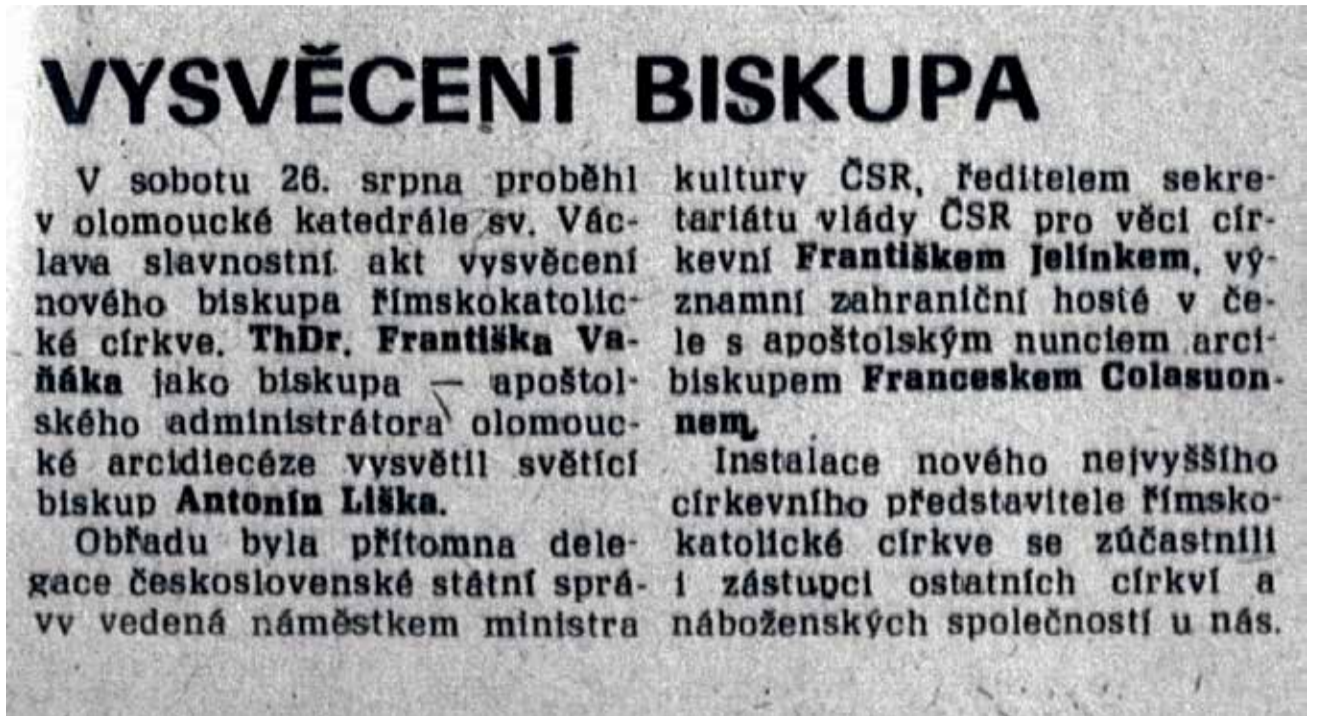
VYSVĚCENÍ BISKUPA

V sobotu 26. srpna proběhl v olomoucké katedrále sv. Václava slavnostní akt vysvěcení nového biskupa římskokatolické církve. ThDr. Františka Vaňáka jako biskupa — apoštolského administrátora olomoucké arcidiecéze vysvětil světící biskup Antonín Liška.

Obřadu byla přítomna delegace československé státní správy vedená náměstkem ministra kultury ČSR, ředitelem sekretariátu vlády ČSR pro věci církevní Františkem Jelínkem, významní zahraniční hosté v čele s apoštolským nunciem arcibiskupem Franceskem Colasuonnem.

Instalace nového nejvyššího církevního představitele římskokatolické církve se zúčastnili i zástupci ostatních církví a náboženských společností u nás.